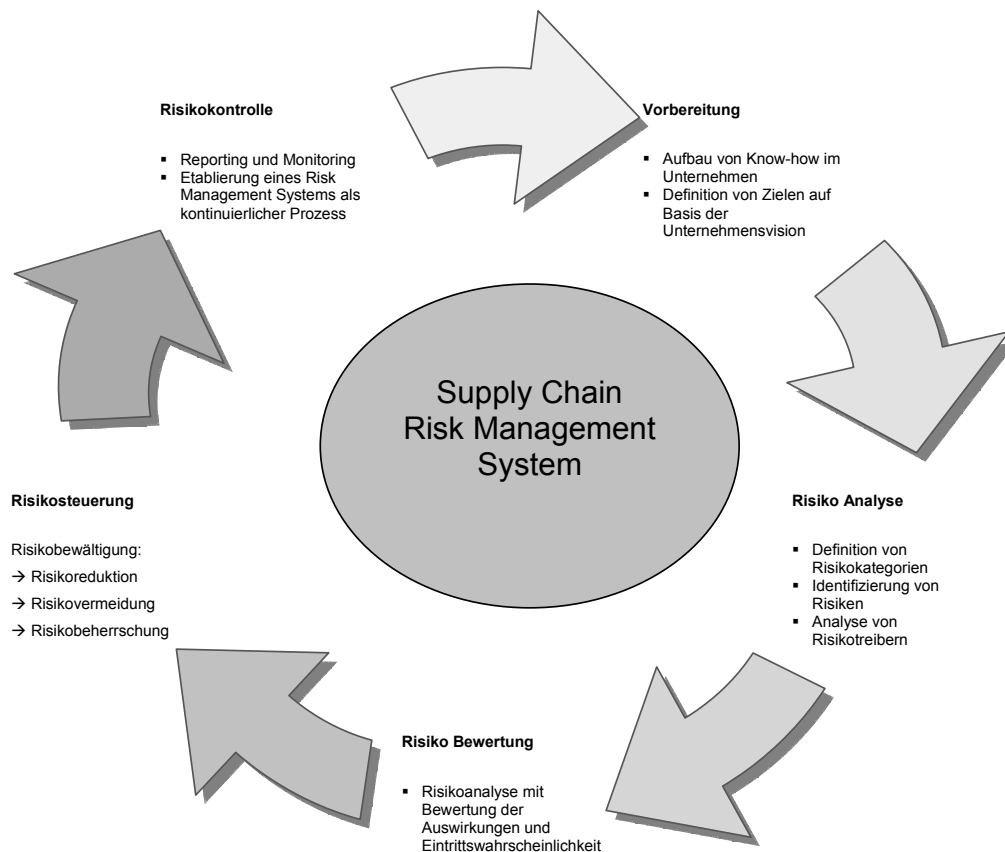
Risikokontrolle

- Reporting und Monitoring
- Etablierung eines Risk Management Systems als kontinuierlicher Prozess

Vorbereitung

- Aufbau von Know-how im Unternehmen
- Definition von Zielen auf Basis der Unternehmensvision

Supply Chain Risk Management System

Risikosteuerung

Risikobewältigung:
→ Risikoreduktion
→ Risikovermeidung
→ Risikobeherrschung

Risiko Analyse

- Definition von Risikokategorien
- Identifizierung von Risiken
- Analyse von Risikotreibern

Risiko Bewertung

- Risikoanalyse mit Bewertung der Auswirkungen und Eintrittswahrscheinlichkeit